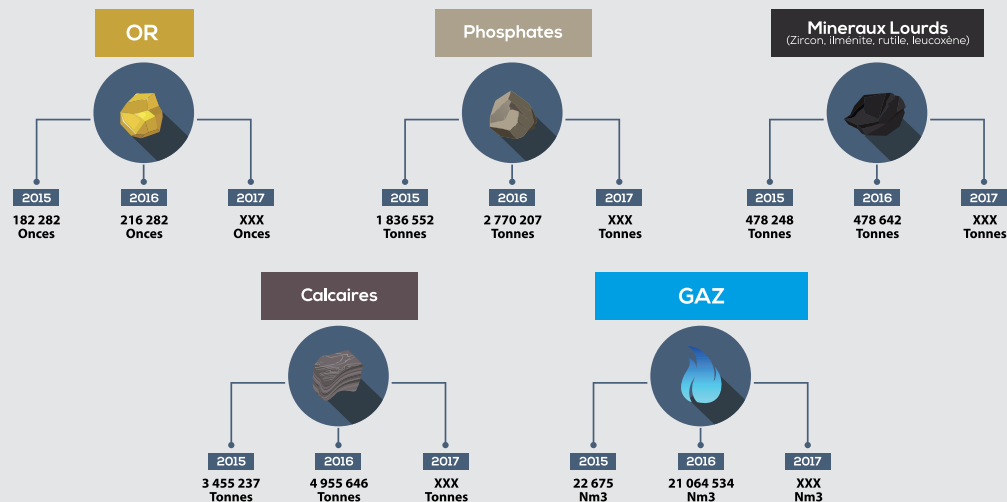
OR

2015
182 282
Onces

2016
216 282
Onces

2017
XXX
Onces

Phosphates

2015
1 836 552
Tonnes

2016
2 770 207
Tonnes

2017
XXX
Tonnes

Mineraux Lourds
(Zircon, ilménite, rutile, leucoxène)

2015
478 248
Tonnes

2016
478 642
Tonnes

2017
XXX
Tonnes

Calcaires

2015
3 455 237
Tonnes

2016
4 955 646
Tonnes

2017
XXX
Tonnes

GAZ

2015
22 675
Nm3

2016
21 064 534
Nm3

2017
XXX
Nm3